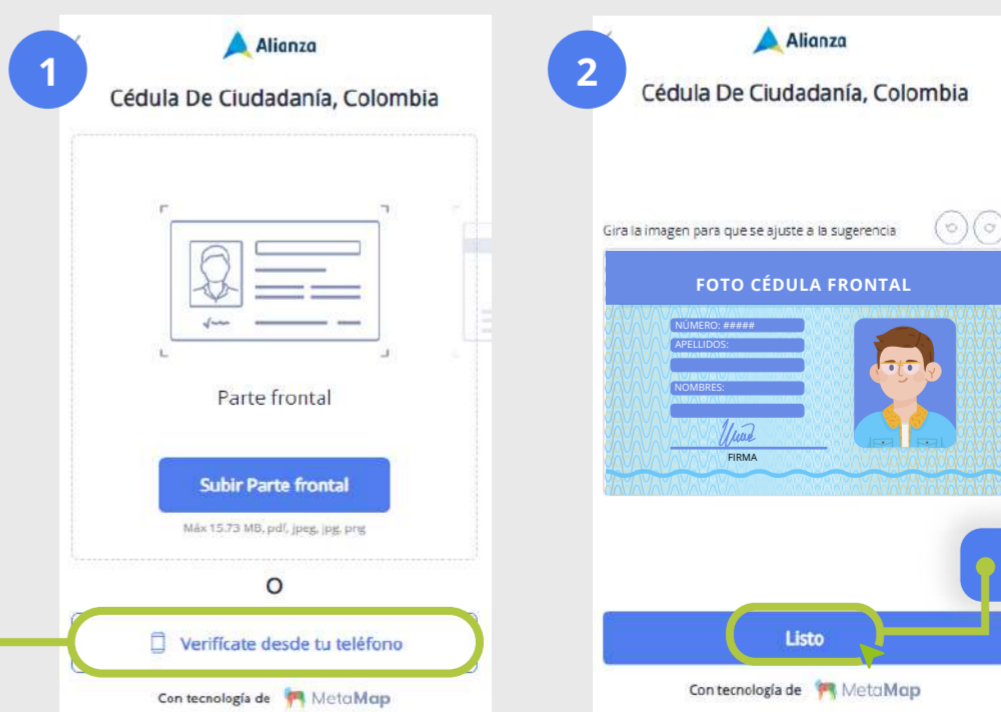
1

Alianza

Cédula De Ciudadanía, Colombia

Parte frontal

Subir Parte frontal

Máx 15.73 MB, pdf, jpeg, jpg, png

O

Verifícate desde tu teléfono

Con tecnología de MetaMap

2

Alianza

Cédula De Ciudadanía, Colombia

Gira la imagen para que se ajuste a la sugerencia

FOTO CÉDULA FRONTAL

NÚMERO: #####

APELLIDOS:

NOMBRES:

FIRMA

Listo

Con tecnología de MetaMap